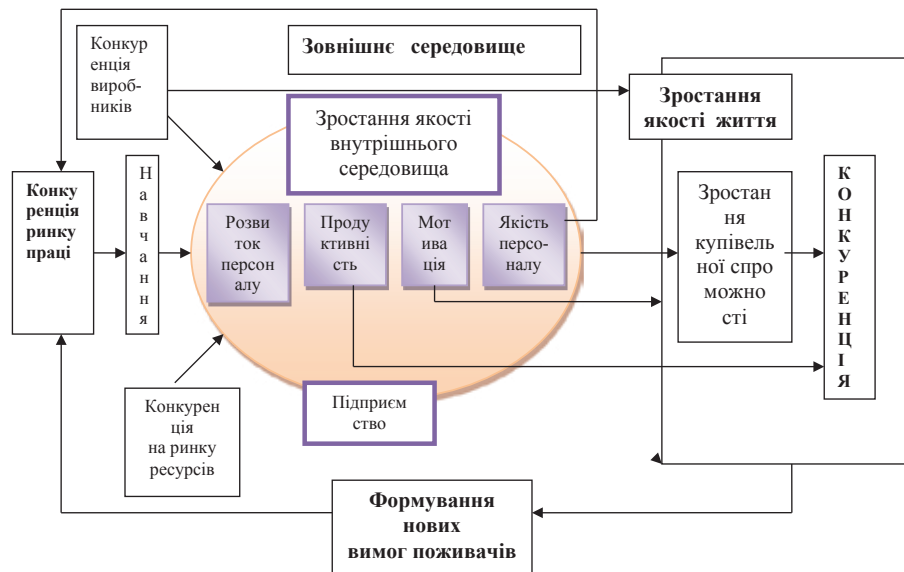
Зовнішнє середовище

Конкуренція виробників

Зростання якості життя

Зростання якості внутрішнього середовища

Конкуренція ринку праці

Навчання

Розвиток персоналу

Продуктивність

Мотивація

Якість персоналу

Зростання купівельної спроможності

КОНКУРЕНЦІЯ

Конкуренція на ринку ресурсів

Підприємство

Формування нових вимог поживачів